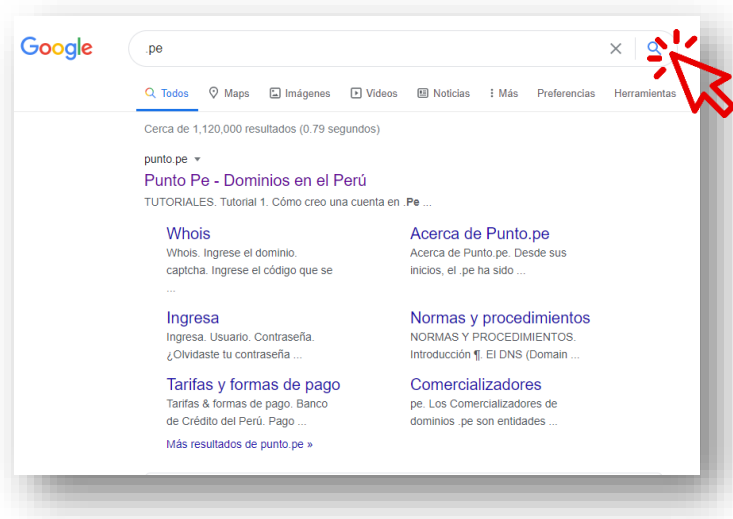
Google

.pe

Todos Maps Imágenes Videos Noticias Más Preferencias Herramientas

Cerca de 1,120,000 resultados (0.79 segundos)

punto.pe

Punto Pe - Dominios en el Perú

TUTORIALES. Tutorial 1. Cómo creo una cuenta en .Pe ...

Whois
Whois. Ingrese el dominio. captcha. Ingrese el código que se ...

Acerca de Punto.pe
Acerca de Punto.pe. Desde sus inicios, el .pe ha sido ...

Ingresa
Ingresa. Usuario. Contraseña. ¿Olvidaste tu contraseña ...

Normas y procedimientos
NORMAS Y PROCEDIMIENTOS. Introducción ¶. El DNS (Domain ...

Tarifas y formas de pago
Tarifas & formas de pago. Banco de Crédito del Perú. Pago ...

Comercializadores
pe. Los Comercializadores de dominios .pe son entidades ...

Más resultados de punto.pe »